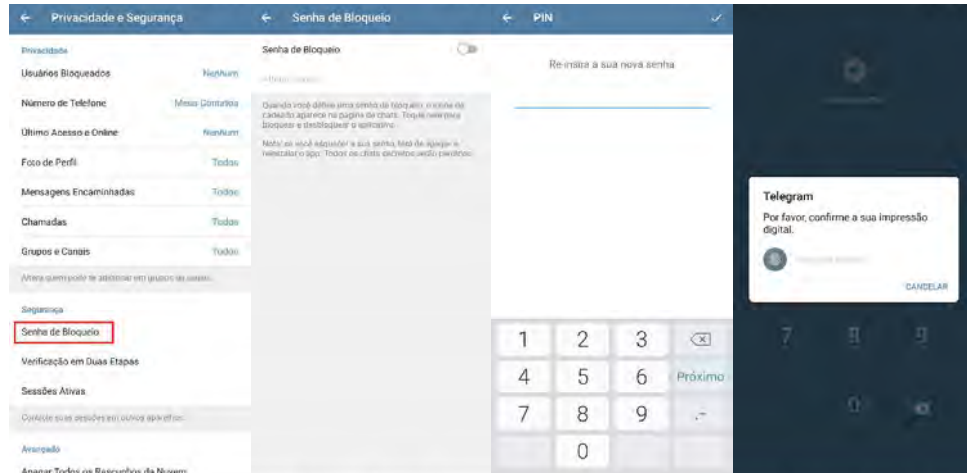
Privacidade e Segurança

Privacidade

Usuários Bloqueados Nenhum

Número de Telefone Meus Contatos

Último Acesso e Online Ninguém

Foto de Perfil Todos

Mensagens Encaminhadas Todos

Chamadas Todos

Grupos e Canais Todos

Altera quem pode te adicionar em grupos ou canais.

Segurança

Senha de Bloqueio

Verificação em Duas Etapas

Sessões Ativas

Controle suas sessões em outros aparelhos.

Avançado

Apagar Todos os Rascunhos da Nuvem

Senha de Bloqueio

Senha de Bloqueio

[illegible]

Quando você define uma senha de bloqueio, o ícone de cadeado aparece na página de chats. Toque nele para bloquear e desbloquear o aplicativo.

Nota: se você esquecer a sua senha, terá de apagar e reinstalar o app. Todos os chats secretos serão perdidos.

PIN

Re-insira a sua nova senha

1 2 3
4 5 6 Próximo
7 8 9
0

Telegram

Por favor, confirme a sua impressão digital.

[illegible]

CANCELAR

7 8 9
0